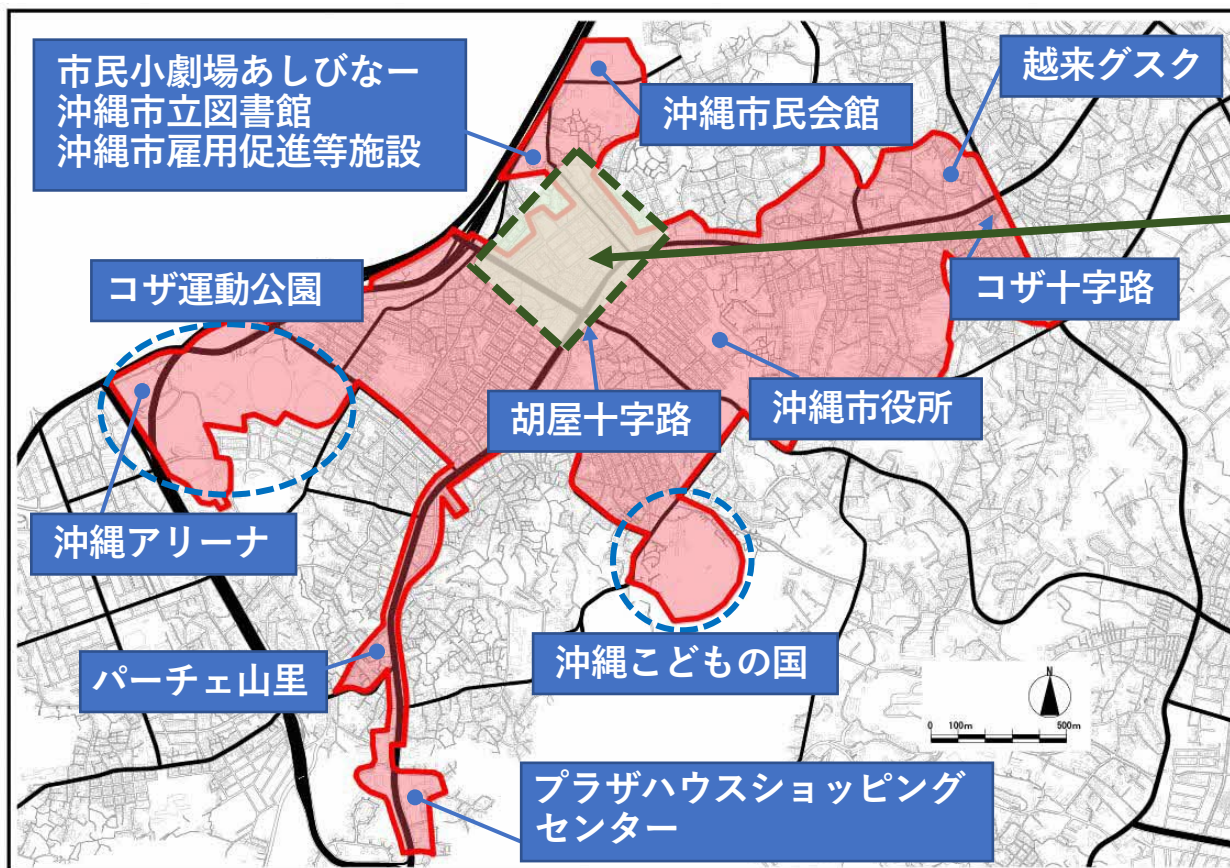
市民小劇場あしびなー
沖縄市立図書館
沖縄市雇用促進等施設

沖縄市民会館

越来グスク

コザ運動公園

コザ十字路

胡屋十字路

沖縄市役所

沖縄アリーナ

沖縄こどもの国

パーチェ山里

N

0 100m 500m

プラザハウスショッピングセンター